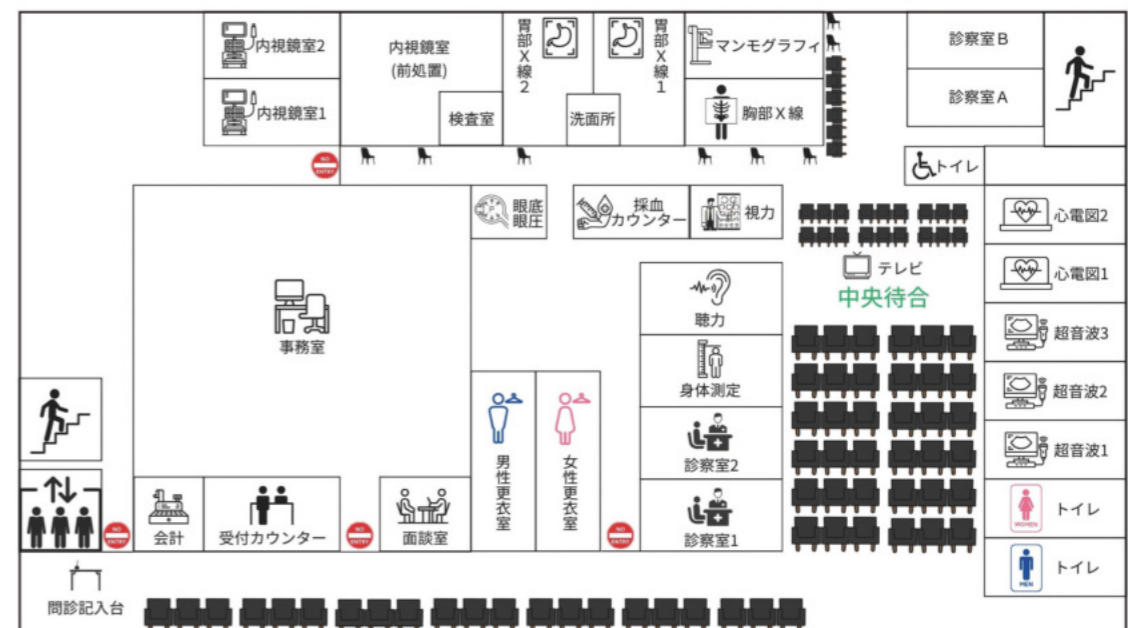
内視鏡室2

内視鏡室1

内視鏡室
(前処置)

検査室

胃部X線2

洗面所

胃部X線1

マンモグラフィ

胸部X線

診察室B

診察室A

NO ENTRY

トイレ

眼底
眼圧

採血
カウンター

視力

心電図2

心電図1

テレビ

中央待合

事務室

聴力

身体測定

超音波3

超音波2

超音波1

男性更衣室

女性更衣室

診察室2

診察室1

WOMEN

トイレ

MEN

トイレ

NO ENTRY

会計

受付カウンター

NO ENTRY

面談室

NO ENTRY

問診記入台